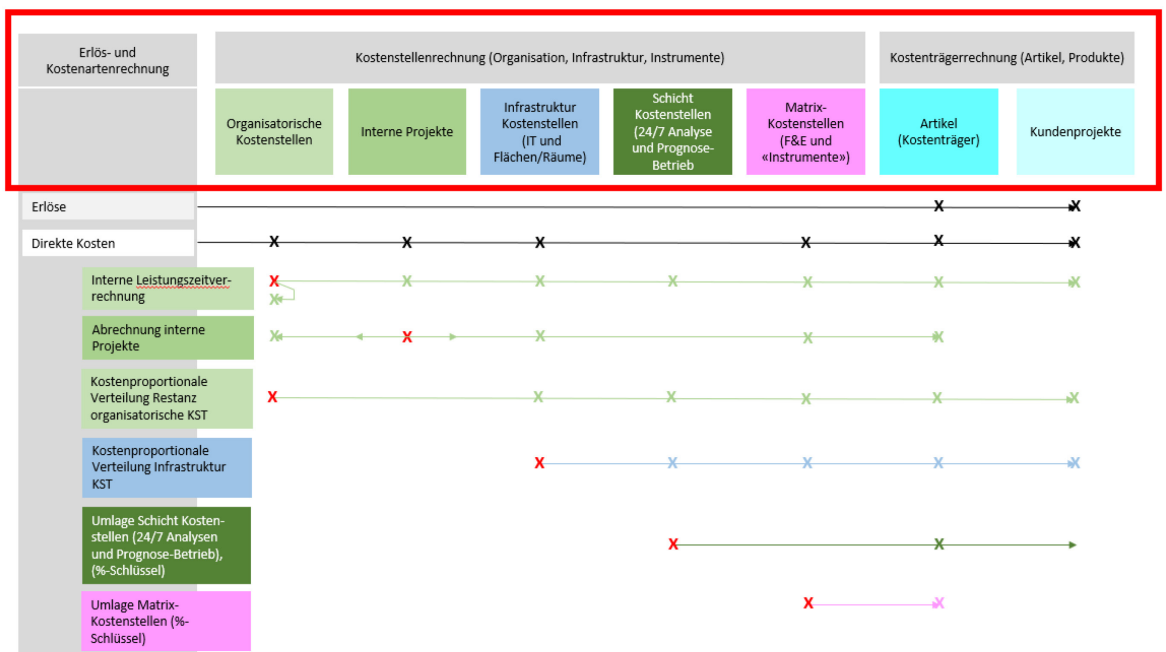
Erlös- und Kostenartenrechnung

Kostenstellenrechnung (Organisation, Infrastruktur, Instrumente)

Kostenträgerrechnung (Artikel, Produkte)

Organisatorische Kostenstellen

Interne Projekte

Infrastruktur Kostenstellen (IT und Flächen/Räume)

Schicht Kostenstellen (24/7 Analyse und Prognose-Betrieb

Matrix-Kostenstellen (F&E und «Instrumente»)

Artikel (Kostenträger)

Kundenprojekte

Erlöse

Direkte Kosten

Interne Leistungszeitverrechnung

Abrechnung interne Projekte

Kostenproportionale Verteilung Restanz organisatorische KST

Kostenproportionale Verteilung Infrastruktur KST

Umlage Schicht Kostenstellen (24/7 Analysen und Prognose-Betrieb), (%-Schlüssel)

Umlage Matrix-Kostenstellen (%-Schlüssel)